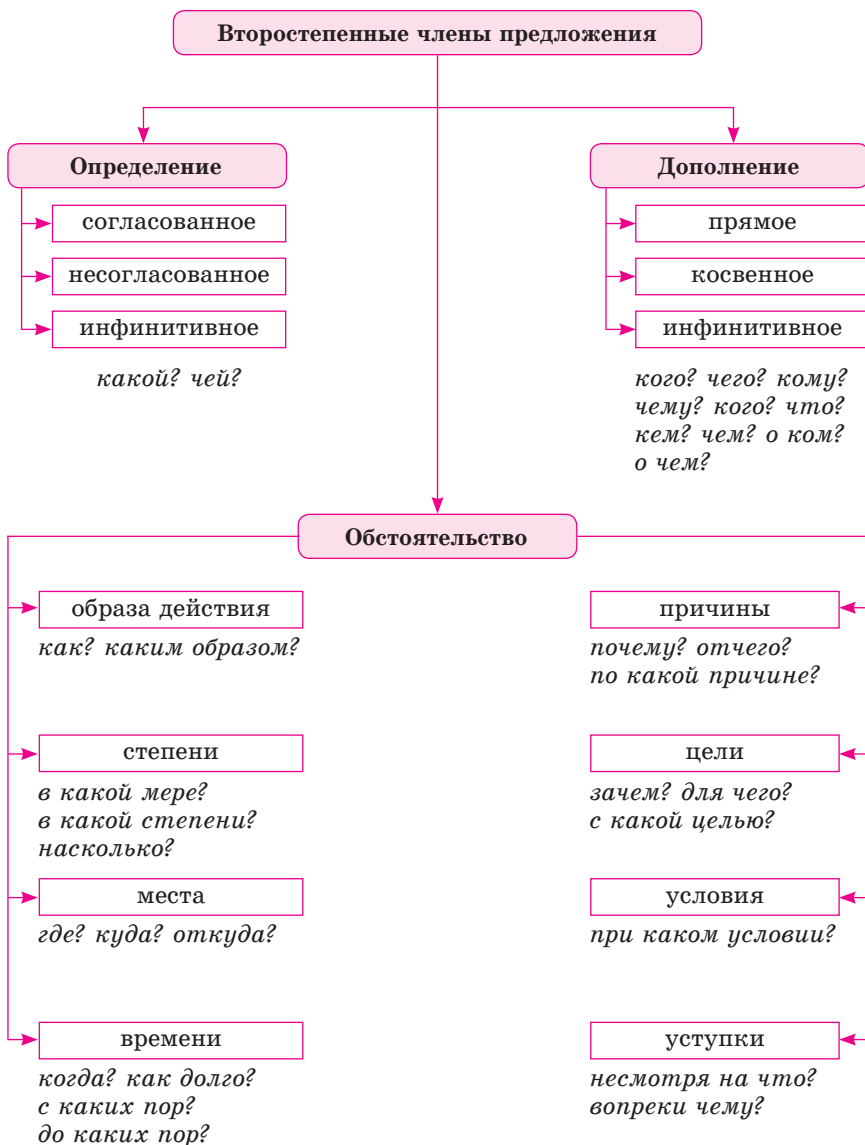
Второстепенные члены предложения

Определение

согласованное

несогласованное

инфинитивное

какой? чей?

Дополнение

прямое

косвенное

инфинитивное

кого? чего? кому? чему? кого? что? кем? чем? о ком? о чем?

Обстоятельство

образа действия

как? каким образом?

степени

в какой мере? в какой степени? насколько?

места

где? куда? откуда?

времени

когда? как долго? с каких пор? до каких пор?

причины

почему? отчего? по какой причине?

цели

зачем? для чего? с какой целью?

условия

при каком условии?

уступки

несмотря на что? вопреки чему?